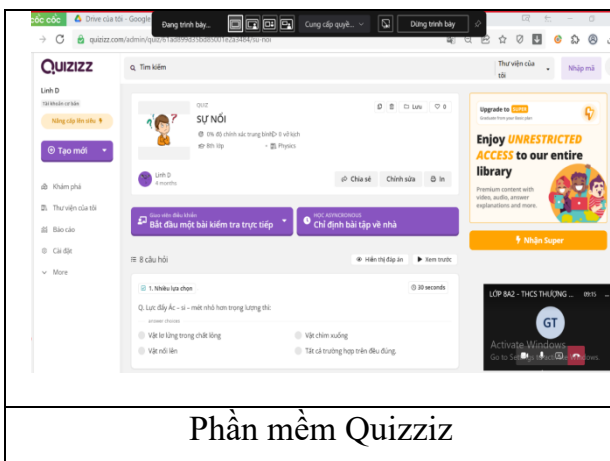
cốc cốc Drive của tôi - Google Đang trình bày... Cung cấp quyề... Dừng trình bày

quizizz.com/admin/quiz/61ad89d3bd850012a2a4f42/su-noi

Quizizz Tìm kiếm Thư viện của tôi Nhập mã

Linh D
Tài khoản cơ bản
Nâng cấp lên siêu
Tạo mới
Khám phá
Thư viện của tôi
Báo cáo
Cài đặt
More

QUIZ
SỰ NỔI
0% độ chính xác trung bình 0 vở kịch
8th lớp Physics
Lưu 0
Linh D
4 months
Chia sẻ Chỉnh sửa In

Giáo viên điều khiển
Bắt đầu một bài kiểm tra trực tiếp
HỌC ASYNCRONOUS
Chỉ định bài tập về nhà

8 câu hỏi Hiển thị đáp án Xem trước

1. Nhiều lựa chọn 30 seconds
Q. Lực đẩy Ác - si - mét nhỏ hơn trọng lượng thì:
answer choices
Vật lơ lửng trong chất lỏng Vật chìm xuống
Vật nổi lên Tất cả trường hợp trên đều đúng.

Upgrade to SUPER
Enjoy UNRESTRICTED ACCESS to our entire library
Premium content with video, audio, answer explanations and more.
Nhận Super

LỚP 8A2 - THCS THƯỢNG ... 09:15
GT
Activate Windows
Go to Settings to activate Windows.

Phần mềm Quizziz